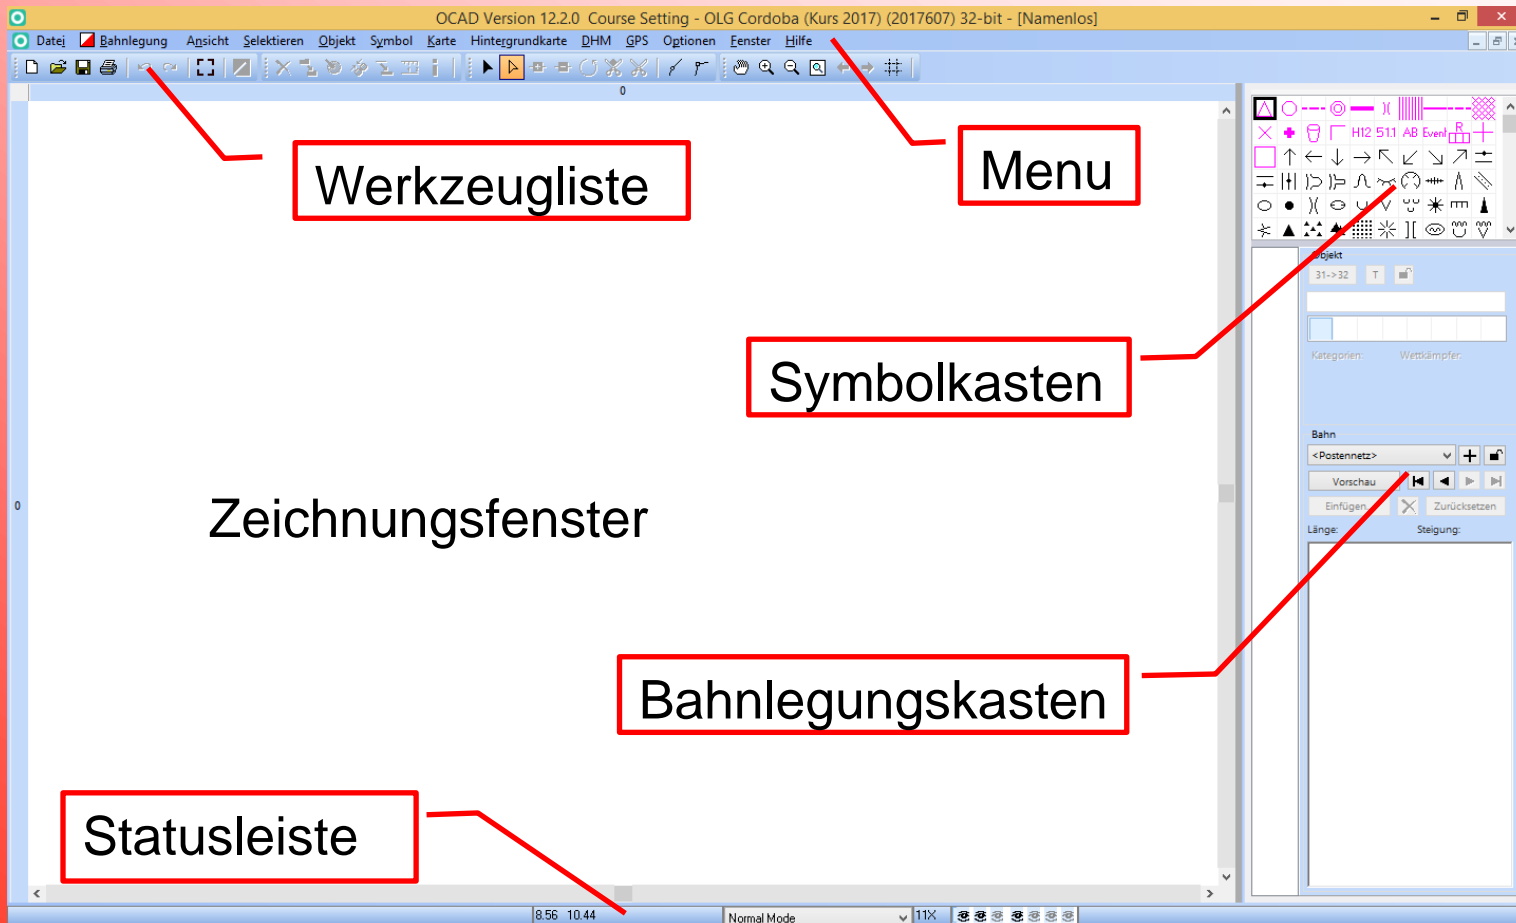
OCAD Version 12.2.0 Course Setting - OLG Cordoba (Kurs 2017) (2017607) 32-bit - [Namenlos]

Datei Bahnlegung Ansicht Selektieren Objekt Symbol Karte Hintergrundkarte DHM GPS Optionen Fenster Hilfe

Werkzeugliste

Menu

0

0

H12 51.1 AB Event R

Objekt

31->32 T

Kategorien: Wettkämpfer:

Symbolkasten

Zeichnungsfenster

Bahn

<Postennetz>

Vorschau

Einfügen Zurücksetzen

Länge: Steigung:

Bahnlegungskasten

Statusleiste

8.56 10.44

Normal Mode

11X